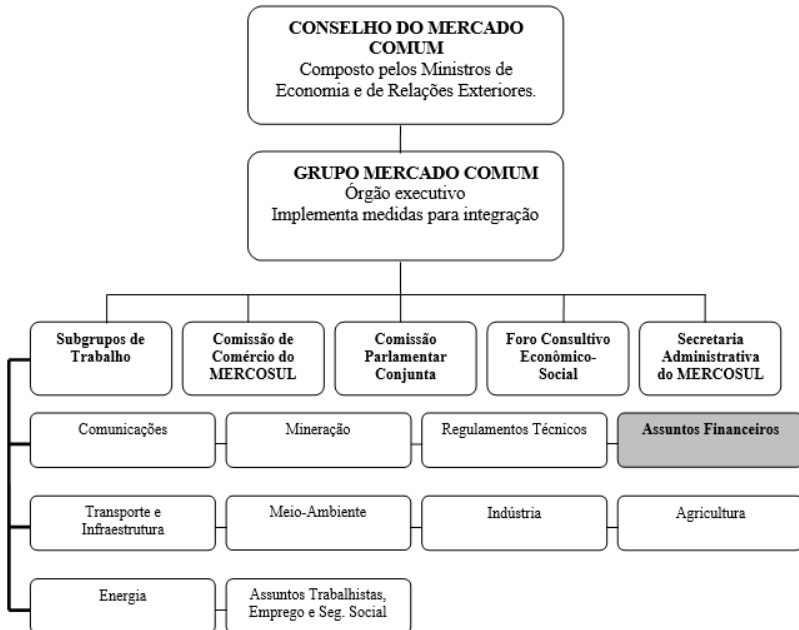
CONSELHO DO MERCADO COMUM
Composto pelos Ministros de Economia e de Relações Exteriores.

GRUPO MERCADO COMUM
Órgão executivo
Implementa medidas para integração

Subgrupos de Trabalho

Comissão de Comércio do MERCOSUL

Comissão Parlamentar Conjunta

Foro Consultivo Econômico-Social

Secretaria Administrativa do MERCOSUL

Comunicações

Mineração

Regulamentos Técnicos

Assuntos Financeiros

Transporte e Infraestrutura

Meio-Ambiente

Indústria

Agricultura

Energia

Assuntos Trabalhistas, Emprego e Seg. Social